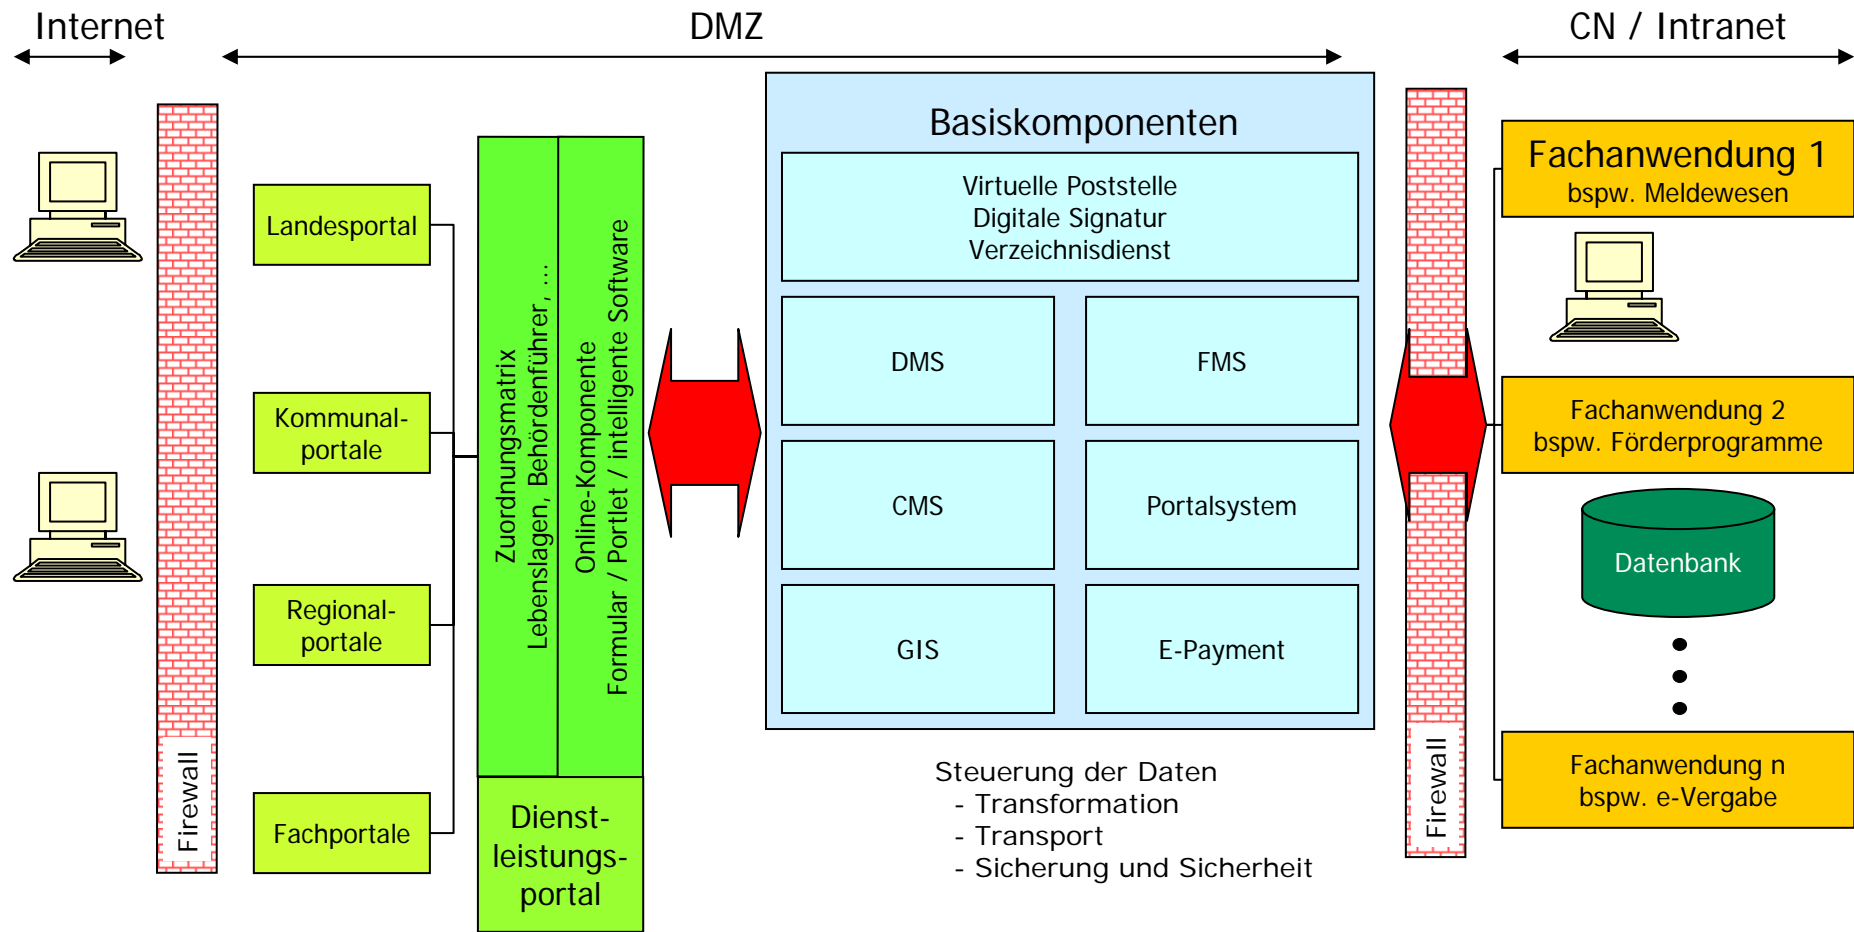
Internet

DMZ

CN / Intranet

Firewall

Landesportal

Kommunalportale

Regionalportale

Fachportale

Zuordnungsmatrix
Lebenslagen, Behördenführer, ...

Online-Komponente
Formular / Portlet / intelligente Software

Dienstleistungsportal

Basiskomponenten

Virtuelle Poststelle
Digitale Signatur
Verzeichnisdienst

DMS

FMS

CMS

Portalsystem

GIS

E-Payment

Steuerung der Daten
- Transformation
- Transport
- Sicherung und Sicherheit

Firewall

Fachanwendung 1
bspw. Meldewesen

Fachanwendung 2
bspw. Förderprogramme

Datenbank

Fachanwendung n
bspw. e-Vergabe